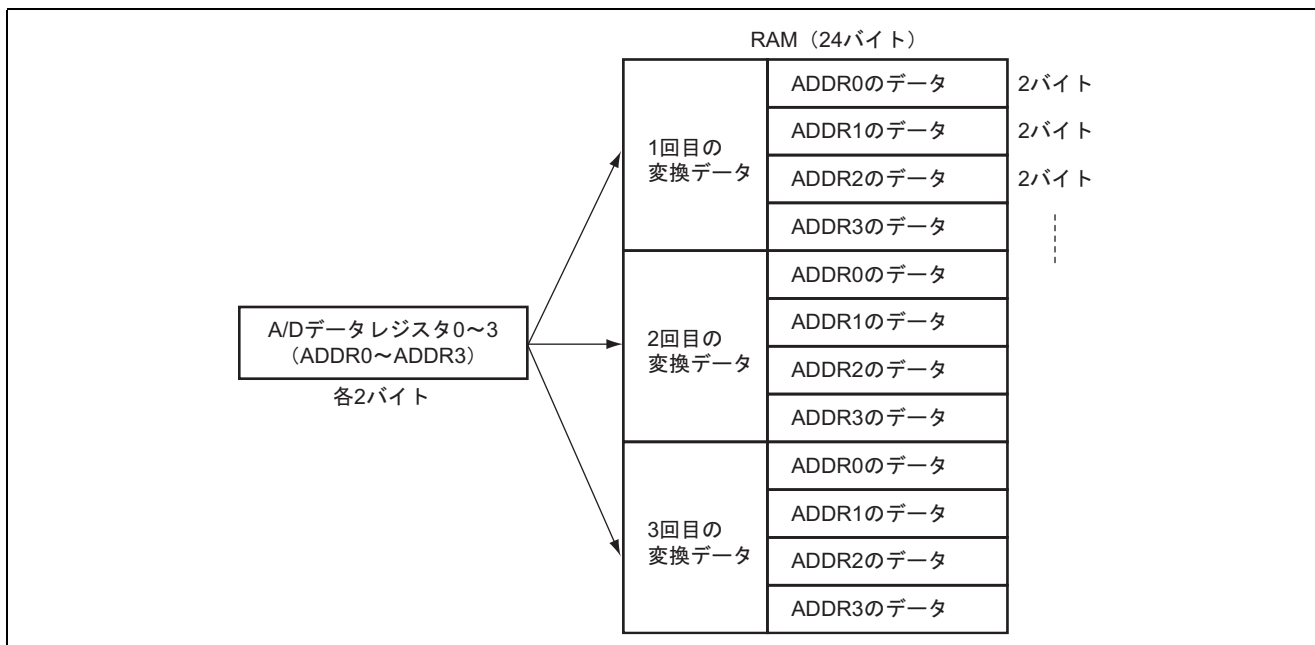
RAM（24バイト）

| | | |
|---|---|---|
| 1回目の変換データ | ADDR0のデータ | 2バイト |
| | ADDR1のデータ | 2バイト |
| | ADDR2のデータ | 2バイト |
| | ADDR3のデータ | |
| 2回目の変換データ | ADDR0のデータ | |
| | ADDR1のデータ | |
| | ADDR2のデータ | |
| | ADDR3のデータ | |
| 3回目の変換データ | ADDR0のデータ | |
| | ADDR1のデータ | |
| | ADDR2のデータ | |
| | ADDR3のデータ | |

A/Dデータレジスタ0～3
（ADDR0～ADDR3）
各2バイト